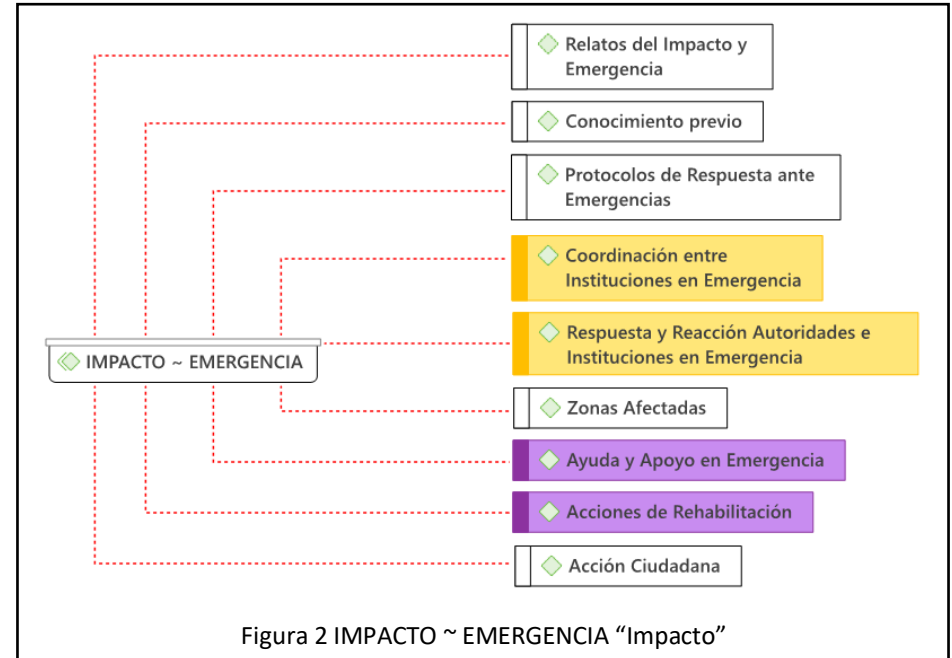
IMPACTO ~ EMERGENCIA

Relatos del Impacto y Emergencia

Conocimiento previo

Protocolos de Respuesta ante Emergencias

Coordinación entre Instituciones en Emergencia

Respuesta y Reacción Autoridades e Instituciones en Emergencia

Zonas Afectadas

Ayuda y Apoyo en Emergencia

Acciones de Rehabilitación

Acción Ciudadana

Figura 2 IMPACTO ~ EMERGENCIA “Impacto”